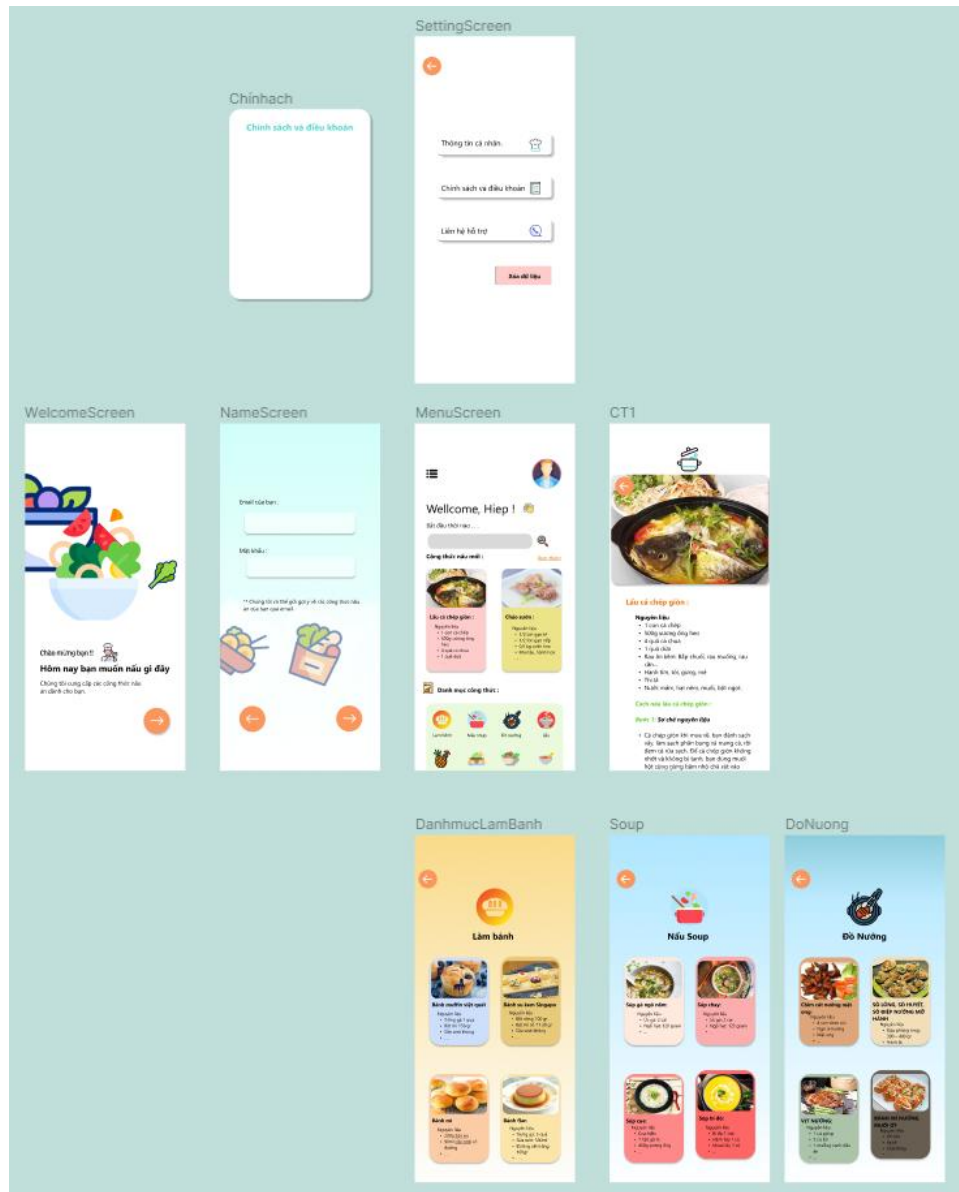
SettingScreen

Chínhach

Chính sách và điều khoản

Thông tin cá nhân

Chính sách và điều khoản

Liên hệ hỗ trợ

Xóa dữ liệu

WelcomeScreen

Chào mừng bạn!!

Hôm nay bạn muốn nấu gì đây

Chúng tôi cung cấp các công thức nấu ăn dành cho bạn.

NameScreen

Email của bạn :

Mật khẩu :

** Chúng tôi có thể gửi gợi ý về các công thức nấu ăn qua hạn của email

MenuScreen

Wellcome, Hiep !

Bắt đầu thôi nào ...

Công thức nấu mới :

Xem thêm

Lẩu cá chép giòn :

Chân sườn :

Danh mục công thức :

Làm bánh

Nấu soup

Đồ nướng

Lẩu

CT1

Lẩu cá chép giòn :

Nguyên liệu:

Cách nấu lẩu cá chép giòn :

Bước 1: Sơ chế nguyên liệu

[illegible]

DanhmucLamBanh

Làm bánh

Bánh muffin việt quất

Bánh su kem Singapore

Bánh mì

Bánh flan

Soup

Nấu Soup

Súp gà ngô non

Súp chay

Súp cua

Súp bí đỏ

DoNuong

Đồ Nướng

Chim cút nướng mật ong

SÒ LÔNG, SÒ HUYẾT, SÒ ĐIỆP NƯỚNG MỠ HÀNH

VỊT NƯỚNG

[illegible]